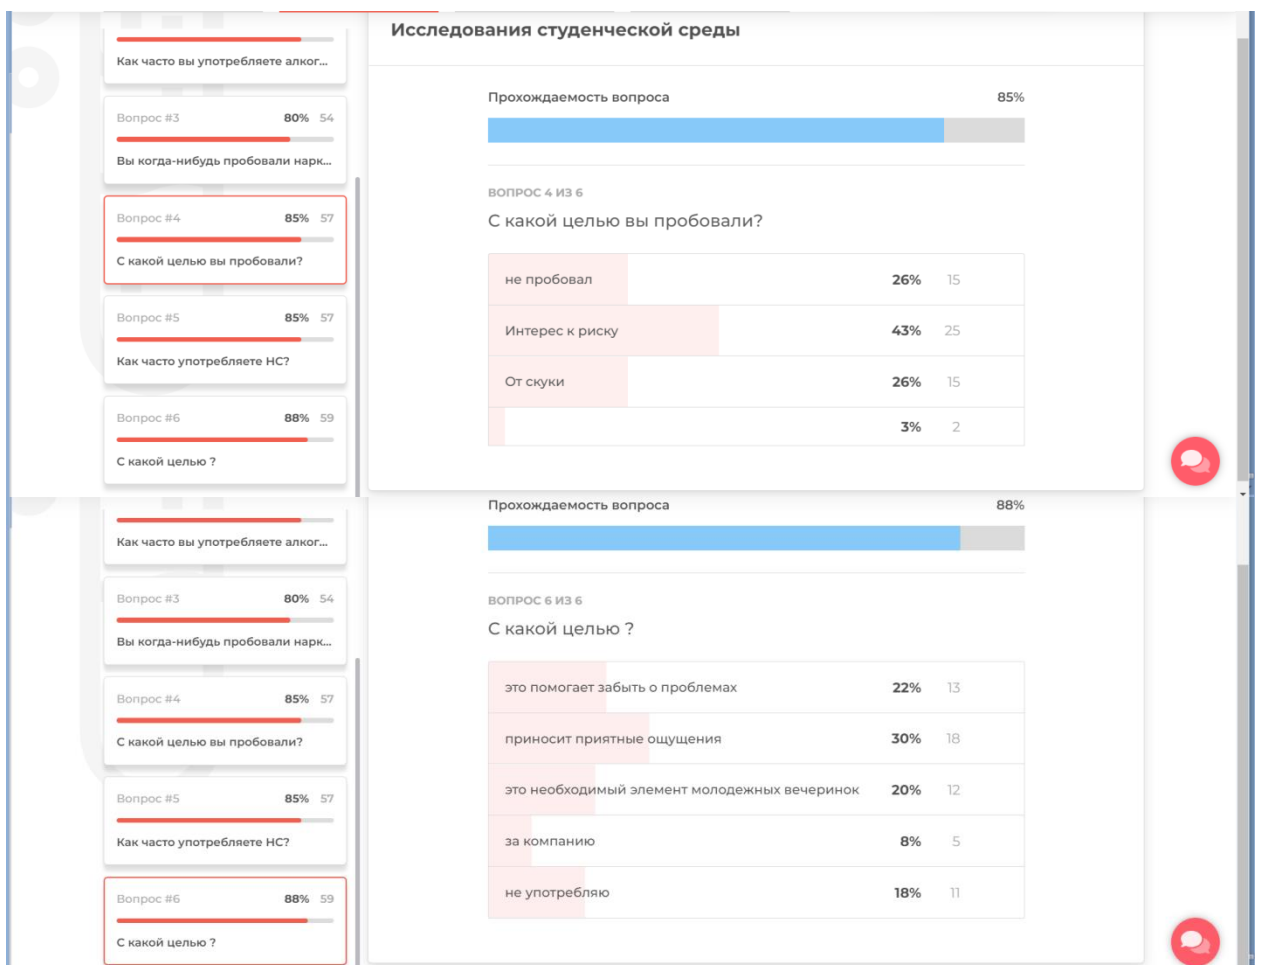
Как часто вы употребляете алког...

Вопрос #3 80% 54

Вы когда-нибудь пробовали нарк...

Вопрос #4 85% 57

С какой целью вы пробовали?

Вопрос #5 85% 57

Как часто употребляете НС?

Вопрос #6 88% 59

С какой целью ?

Исследования студенческой среды

Прохождаемость вопроса 85%

ВОПРОС 4 ИЗ 6

С какой целью вы пробовали?

| | | |
|---|---|---|
| не пробовал | 26% | 15 |
| Интерес к риску | 43% | 25 |
| От скуки | 26% | 15 |
| | 3% | 2 |

Как часто вы употребляете алког...

Вопрос #3 80% 54

Вы когда-нибудь пробовали нарк...

Вопрос #4 85% 57

С какой целью вы пробовали?

Вопрос #5 85% 57

Как часто употребляете НС?

Вопрос #6 88% 59

С какой целью ?

Прохождаемость вопроса 88%

ВОПРОС 6 ИЗ 6

С какой целью ?

| | | |
|---|---|---|
| это помогает забыть о проблемах | 22% | 13 |
| приносит приятные ощущения | 30% | 18 |
| это необходимый элемент молодежных вечеринок | 20% | 12 |
| за компанию | 8% | 5 |
| не употребляю | 18% | 11 |